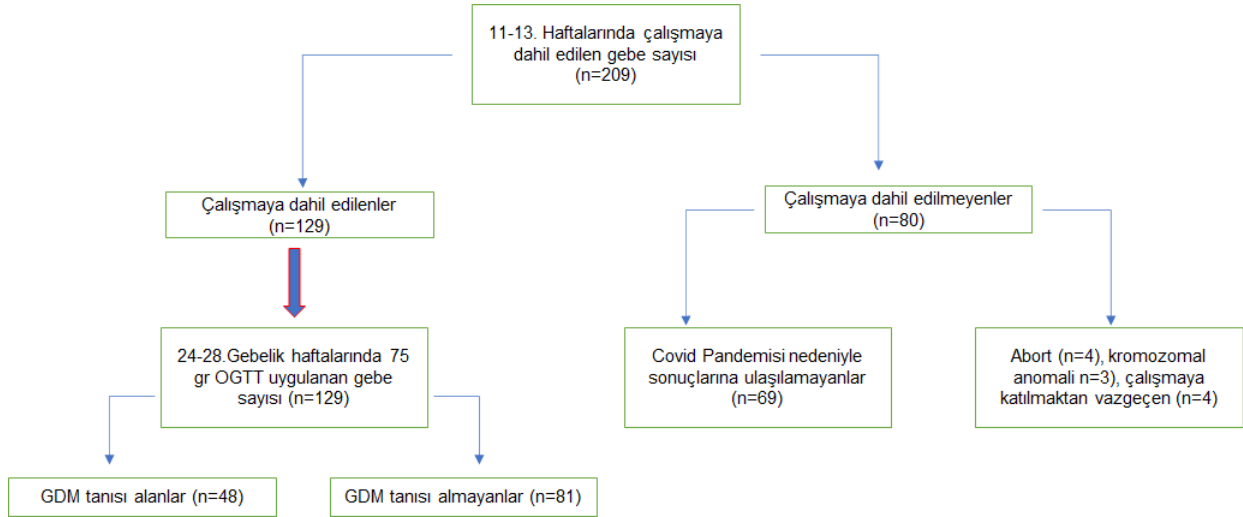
11-13. Haftalarında çalışmaya dahil edilen gebe sayısı (n=209)

Çalışmaya dahil edilenler (n=129)

Çalışmaya dahil edilmeyenler (n=80)

24-28.Gebelik haftalarında 75 gr OGTT uygulanan gebe sayısı (n=129)

Covid Pandemisi nedeniyle sonuçlarına ulaşılamayanlar (n=69)

Abort (n=4), kromozomal anomali n=3), çalışmaya katılmaktan vazgeçen (n=4)

GDM tanısı alanlar (n=48)

GDM tanısı almayanlar (n=81)